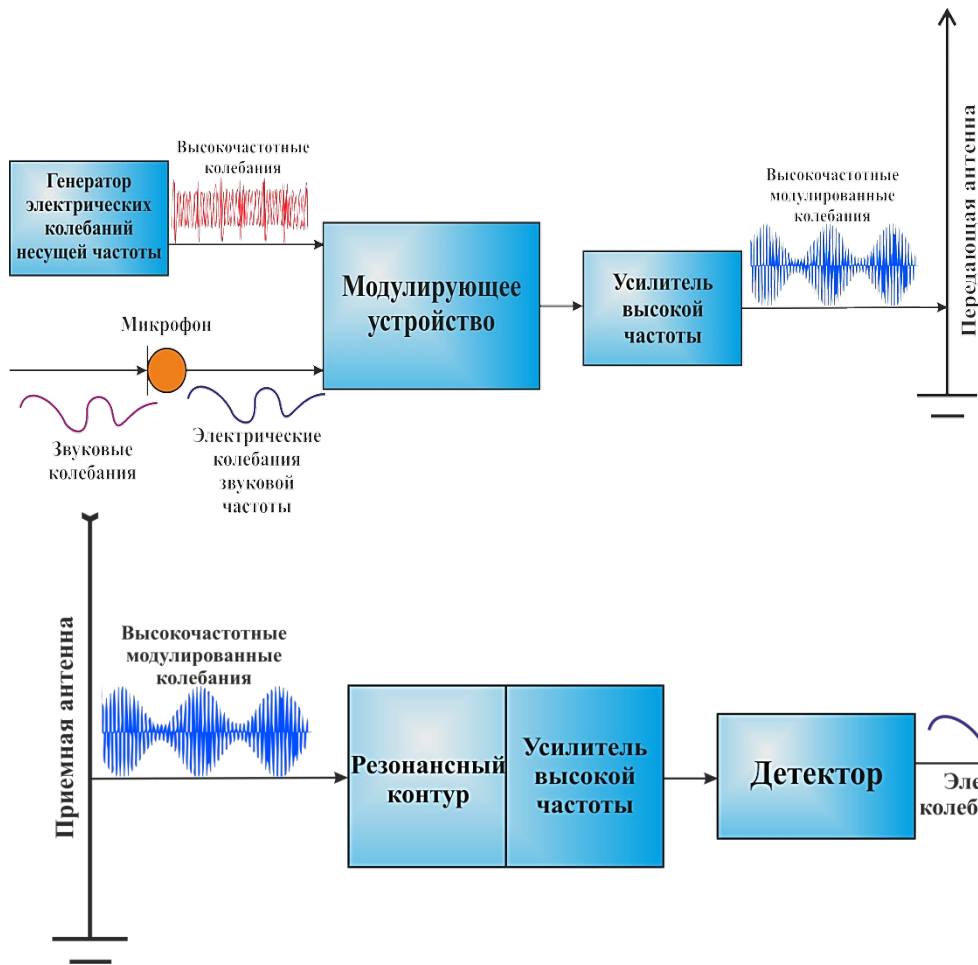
Высокочастотные колебания

Генератор электрических колебаний несущей частоты

Модулирующее устройство

Усилитель высокой частоты

Высокочастотные модулированные колебания

Передающая антенна

Микрофон

Звуковые колебания

Электрические колебания звуковой частоты

Приемная антенна

Высокочастотные модулированные колебания

Резонансный контур

Усилитель высокой частоты

Детектор

Эле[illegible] колеб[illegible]